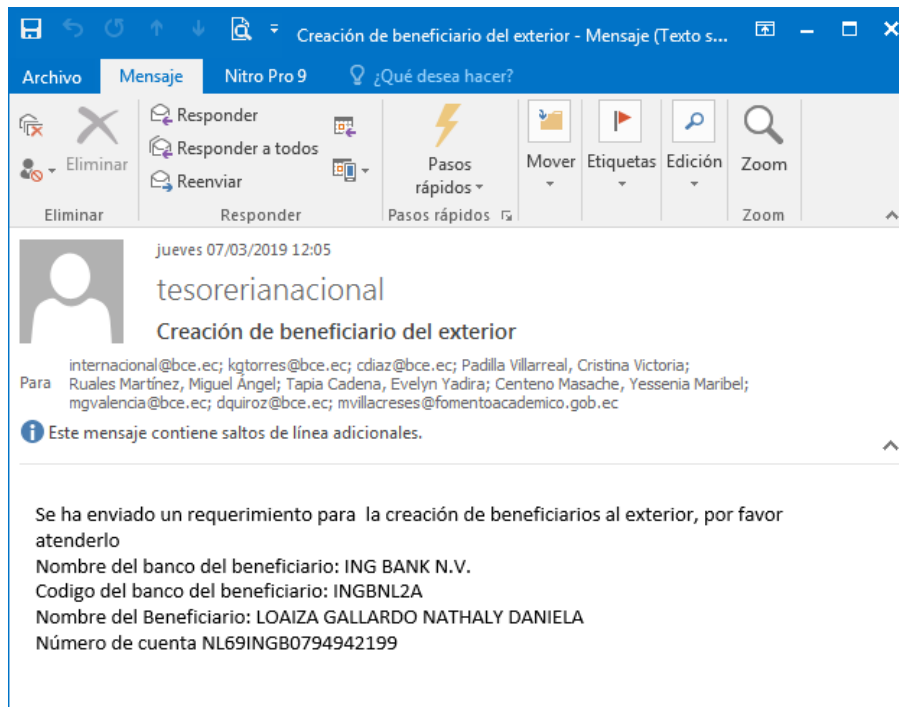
Creación de beneficiario del exterior - Mensaje (Texto s...

Archivo Mensaje Nitro Pro 9 ¿Qué desea hacer?

Eliminar
Eliminar

Responder
Responder a todos
Reenviar
Responder

Pasos rápidos
Pasos rápidos

Mover
Etiquetas
Edición

Zoom
Zoom

jueves 07/03/2019 12:05
tesorerianacional
Creación de beneficiario del exterior

Para internacional@bce.ec; kgtorres@bce.ec; cdiaz@bce.ec; Padilla Villarreal, Cristina Victoria; Ruales Martínez, Miguel Ángel; Tapia Cadena, Evelyn Yadira; Centeno Masache, Yessenia Maribel; mgvalencia@bce.ec; dquiroz@bce.ec; mvillacreses@fomentoacademico.gob.ec

Este mensaje contiene saltos de línea adicionales.

Se ha enviado un requerimiento para la creación de beneficiarios al exterior, por favor atenderlo
Nombre del banco del beneficiario: ING BANK N.V.
Codigo del banco del beneficiario: INGBNL2A
Nombre del Beneficiario: LOAIZA GALLARDO NATHALY DANIELA
Número de cuenta NL69INGB0794942199